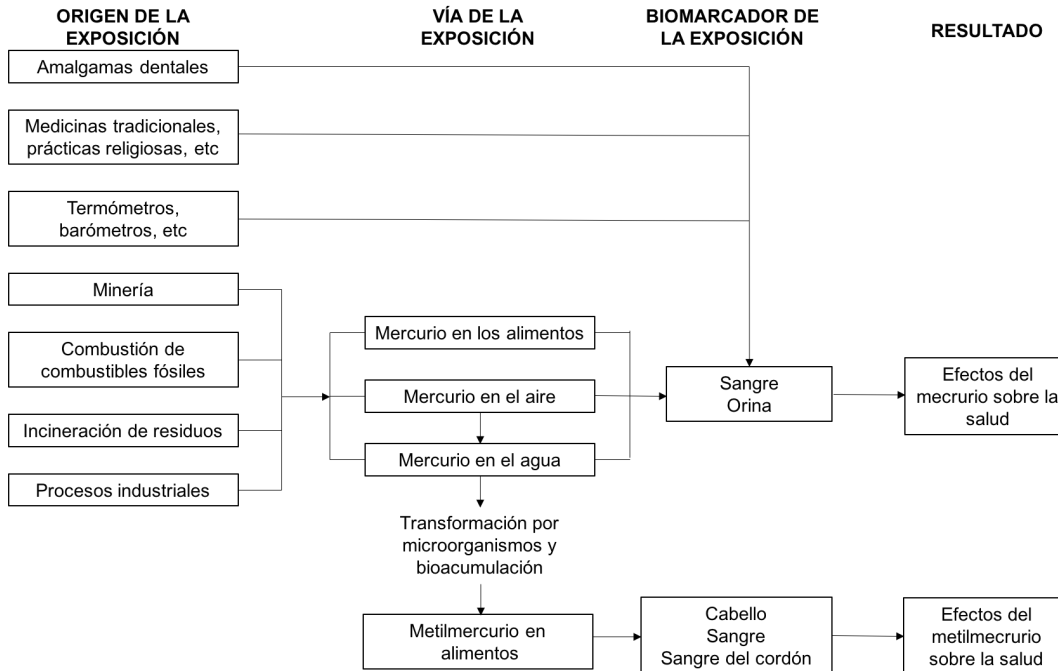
ORIGEN DE LA EXPOSICIÓN

VÍA DE LA EXPOSICIÓN

BIOMARCADOR DE LA EXPOSICIÓN

RESULTADO

Amalgamas dentales

Medicinas tradicionales, prácticas religiosas, etc

Termómetros, barómetros, etc

Minería

Combustión de combustibles fósiles

Incineración de residuos

Procesos industriales

Mercurio en los alimentos

Mercurio en el aire

Mercurio en el agua

Sangre
Orina

Efectos del mecrurio sobre la salud

Transformación por microorganismos y bioacumulación

Metilmercurio en alimentos

Cabello
Sangre
Sangre del cordón

Efectos del metilmecrurio sobre la salud